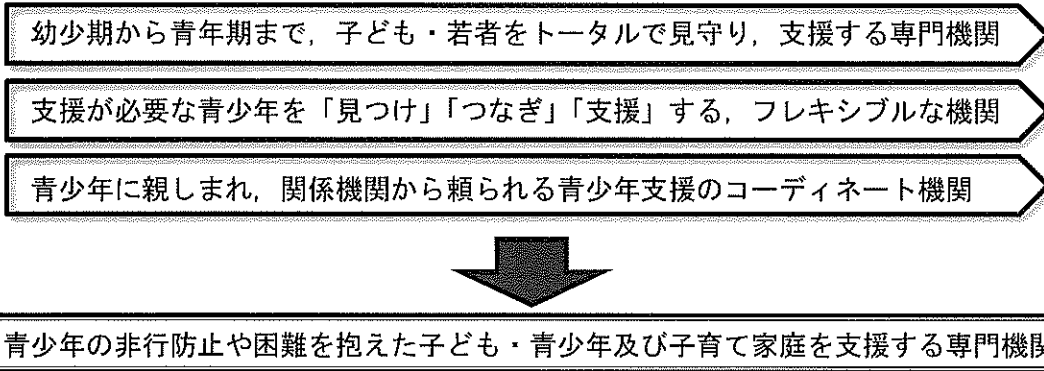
幼少期から青年期まで，子ども・若者をトータルで見守り，支援する専門機関

支援が必要な青少年を「見つけ」「つなぎ」「支援」する，フレキシブルな機関

青少年に親しまれ，関係機関から頼られる青少年支援のコーディネート機関

青少年の非行防止や困難を抱えた子ども・青少年及び子育て家庭を支援する専門機関